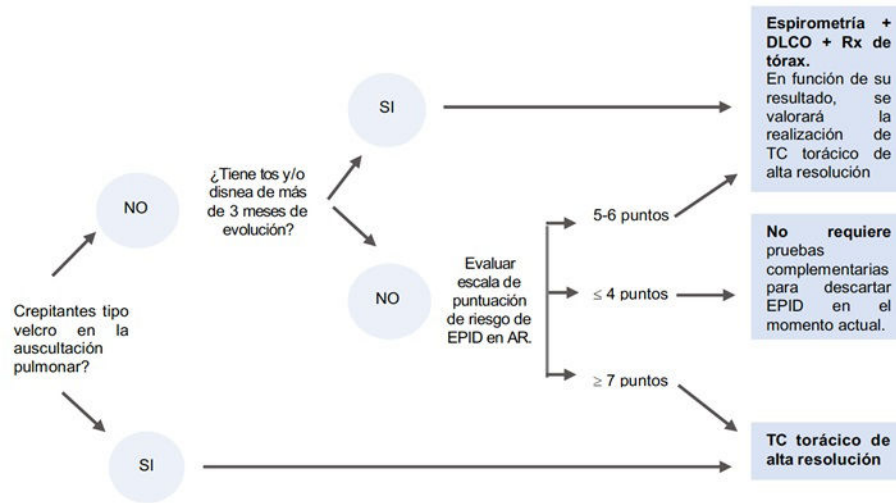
Crepitantes tipo velcro en la auscultación pulmonar?

NO

¿Tiene tos y/o disnea de más de 3 meses de evolución?

SI

NO

Evaluar escala de puntuación de riesgo de EPID en AR.

5-6 puntos

≤ 4 puntos

≥ 7 puntos

SI

**Espirometría + DLCO + Rx de tórax.** En función de su resultado, se valorará la realización de TC torácico de alta resolución

**No requiere** pruebas complementarias para descartar EPID en el momento actual.

**TC torácico de alta resolución**